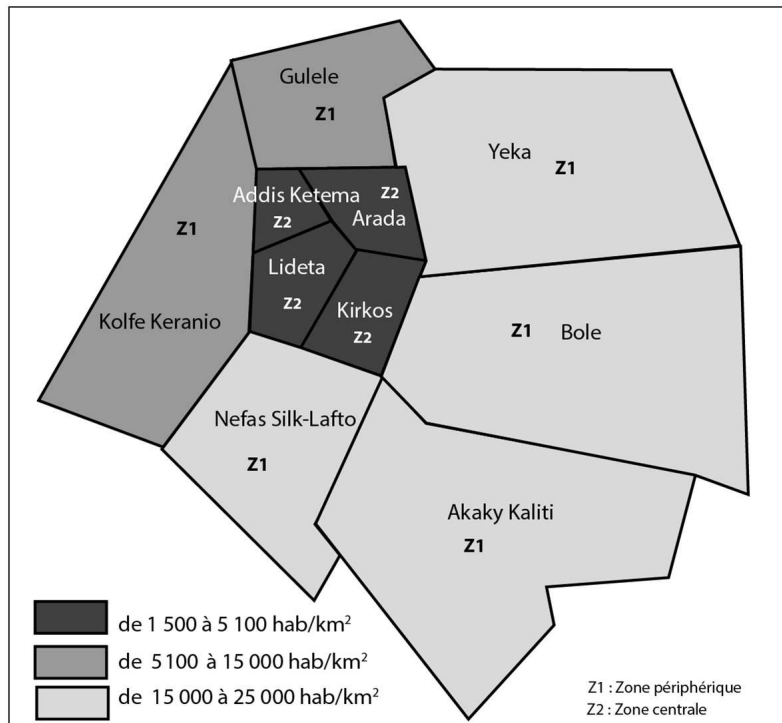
Gulele
Z1

Yeka
Z1

Z1

Addis Ketema
Z2

Z2
Arada

Lideta
Z2

Kirkos
Z2

Kolfe Keranio

Z1 Bole

Nefas Silk-Lafto
Z1

Akaky Kaliti
Z1

de 1 500 à 5 100 hab/km$^2$
de 5100 à 15 000 hab/km$^2$
de 15 000 à 25 000 hab/km$^2$

Z1 : Zone périphérique
Z2 : Zone centrale